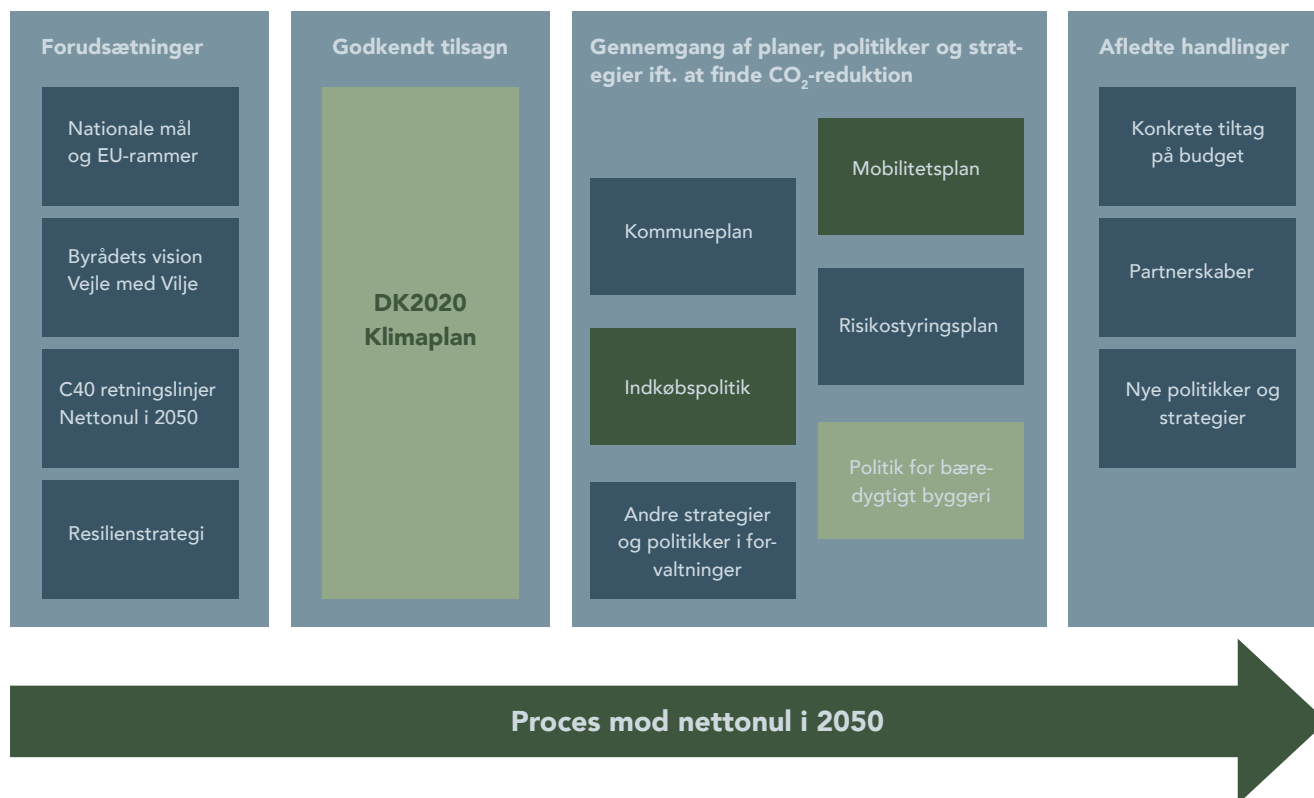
Forudsætninger

Nationale mål og EU-rammer

Byrådets vision Vejle med Vilje

C40 retningslinjer Nettonul i 2050

Resilienstrategi

Godkendt tilsagn

DK2020 Klimaplan

Gennemgang af planer, politikker og strategier ift. at finde $CO_2$-reduktion

Mobilitetsplan

Kommuneplan

Risikostyringsplan

Indkøbspolitik

Politik for bæredygtigt byggeri

Andre strategier og politikker i forvaltninger

Afledte handlinger

Konkrete tiltag på budget

Partnerskaber

Nye politikker og strategier

Proces mod nettonul i 2050